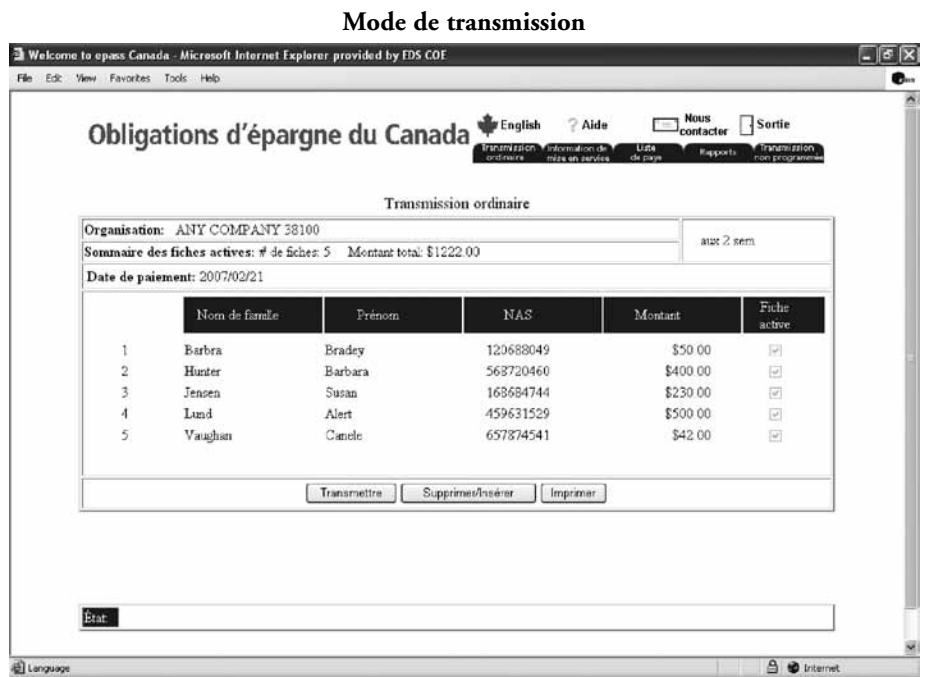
**Mode de transmission**

Welcome to epass Canada - Microsoft Internet Explorer provided by EDS COE

File Edit View Favorites Tools Help

Obligations d'épargne du Canada

English | Aide | Nous contacter | Sortie

Transmission ordinaire | Information de mise en service | Liste de paye | Rapports | Transmission non programmée

Transmission ordinaire

Organisation: ANY COMPANY 38100

aux 2 sem

Sommaire des fiches actives: # de fiches: 5 Montant total: $1222.00

Date de paiement: 2007/02/21

| | Nom de famille | Prénom | NAS | Montant | Fiche active |
|---|---|---|---|---|---|
| 1 | Barbra | Bradey | 120688049 | $50.00 | ☑ |
| 2 | Hunter | Barbara | 568720460 | $400.00 | ☑ |
| 3 | Jensen | Susan | 168684744 | $230.00 | ☑ |
| 4 | Lund | Alert | 459631529 | $500.00 | ☑ |
| 5 | Vaughan | Canele | 657874541 | $42.00 | ☑ |

Transmettre | Supprimer/Insérer | Imprimer

État:

Language | Internet